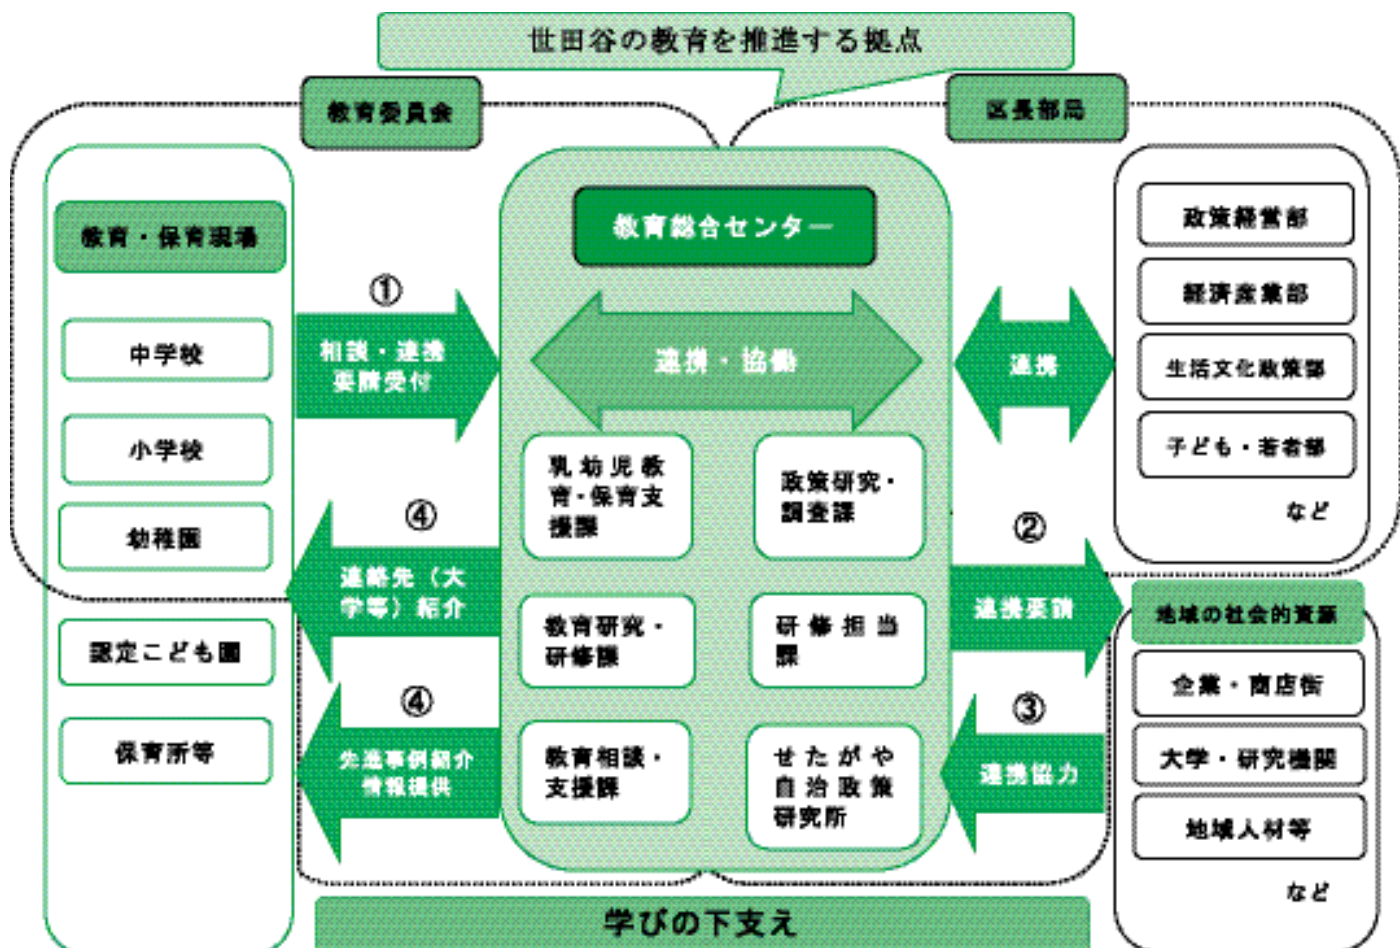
世田谷の教育を推進する拠点

教育委員会

区長部局

教育・保育現場

中学校

小学校

幼稚園

認定こども園

保育所等

①

相談・連携要請受付

④

連絡先（大学等）紹介

④

先進事例紹介情報提供

教育総合センター

連携・協働

乳幼児教育・保育支援課

政策研究・調査課

教育研究・研修課

研修担当課

教育相談・支援課

せたがや自治政策研究所

連携

②

連携要請

③

連携協力

政策経営部

経済産業部

生活文化政策部

子ども・若者部

など

地域の社会的資源

企業・商店街

大学・研究機関

地域人材等

など

学びの下支え